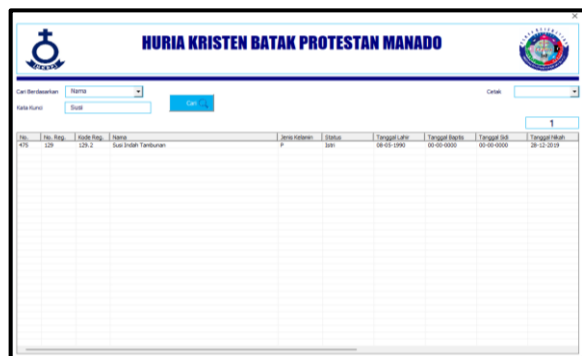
HURIA KRISTEN BATAK PROTESTAN MANADO

Cari Berdasarkan Nama
Kata Kunci Susi
Cari
Cetak
1

| No. | No. Reg. | Kode Reg. | Nama | Jenis Kelamin | Status | Tanggal Lahir | Tanggal Baptis | Tanggal Sidi | Tanggal Nikah |
|---|---|---|---|---|---|---|---|---|---|
| 475 | 129 | 129.2 | Susi Indah Tambunan | P | Istri | 08-03-1990 | 00-00-0000 | 00-00-0000 | 28-12-2019 |